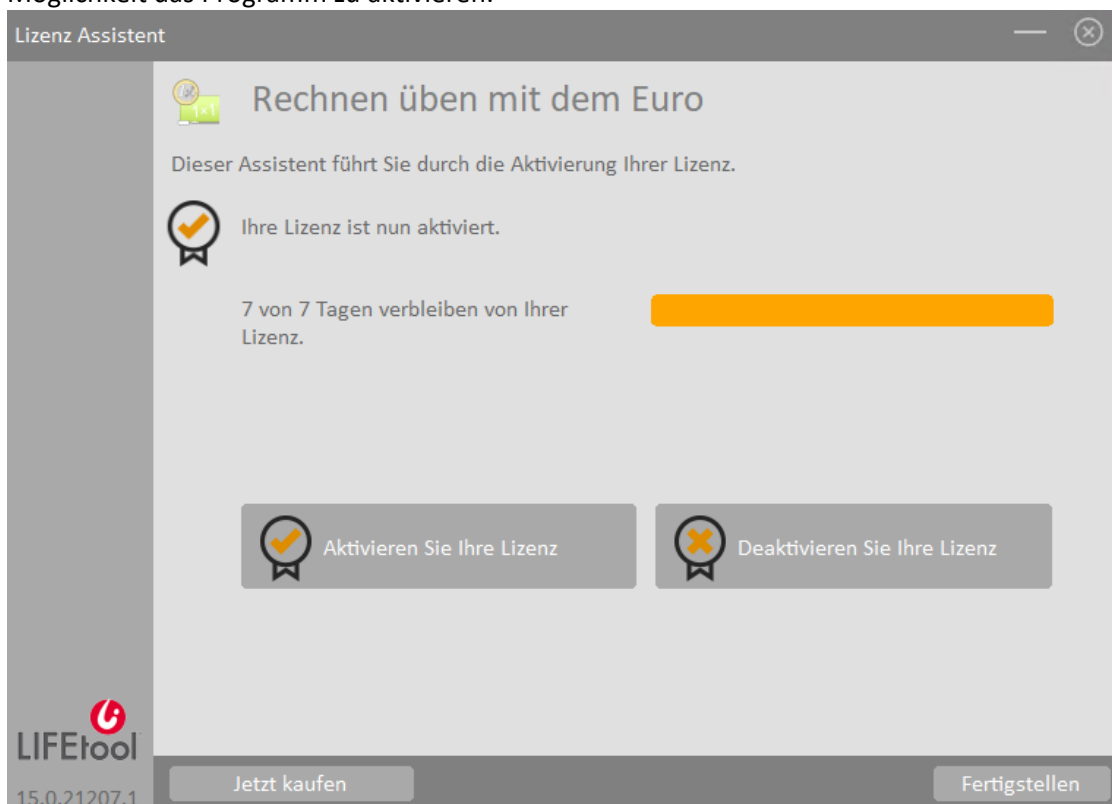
Möglichkeit das Programm zu aktivieren.

Lizenz Assistent

Rechnen üben mit dem Euro

Dieser Assistent führt Sie durch die Aktivierung Ihrer Lizenz.

Ihre Lizenz ist nun aktiviert.

7 von 7 Tagen verbleiben von Ihrer Lizenz.

Aktivieren Sie Ihre Lizenz

Deaktivieren Sie Ihre Lizenz

LIFEtool

15.0.21207.1

Jetzt kaufen

Fertigstellen